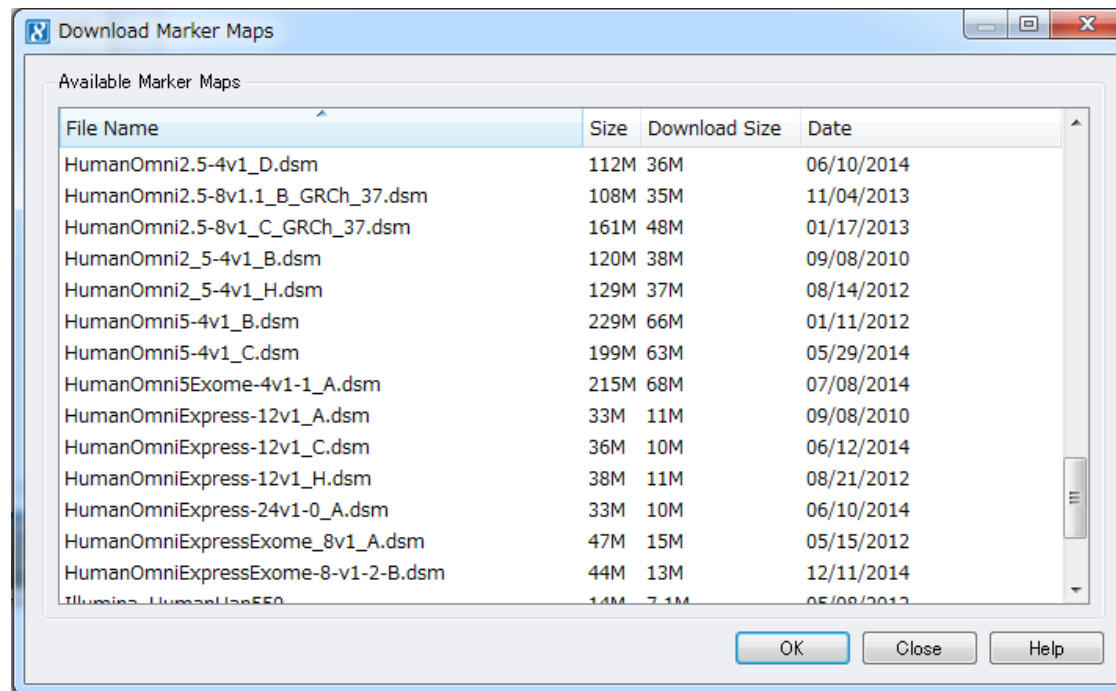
Download Marker Maps

Available Marker Maps

| File Name | Size | Download Size | Date |
|---|---|---|---|
| HumanOmni2.5-4v1_D.dsm | 112M | 36M | 06/10/2014 |
| HumanOmni2.5-8v1.1_B_GRCh_37.dsm | 108M | 35M | 11/04/2013 |
| HumanOmni2.5-8v1_C_GRCh_37.dsm | 161M | 48M | 01/17/2013 |
| HumanOmni2_5-4v1_B.dsm | 120M | 38M | 09/08/2010 |
| HumanOmni2_5-4v1_H.dsm | 129M | 37M | 08/14/2012 |
| HumanOmni5-4v1_B.dsm | 229M | 66M | 01/11/2012 |
| HumanOmni5-4v1_C.dsm | 199M | 63M | 05/29/2014 |
| HumanOmni5Exome-4v1-1_A.dsm | 215M | 68M | 07/08/2014 |
| HumanOmniExpress-12v1_A.dsm | 33M | 11M | 09/08/2010 |
| HumanOmniExpress-12v1_C.dsm | 36M | 10M | 06/12/2014 |
| HumanOmniExpress-12v1_H.dsm | 38M | 11M | 08/21/2012 |
| HumanOmniExpress-24v1-0_A.dsm | 33M | 10M | 06/10/2014 |
| HumanOmniExpressExome_8v1_A.dsm | 47M | 15M | 05/15/2012 |
| HumanOmniExpressExome-8-v1-2-B.dsm | 44M | 13M | 12/11/2014 |
| Illumina_HumanHap550 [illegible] | 14M | 7.1M | 05/08/2012 |

OK Close Help